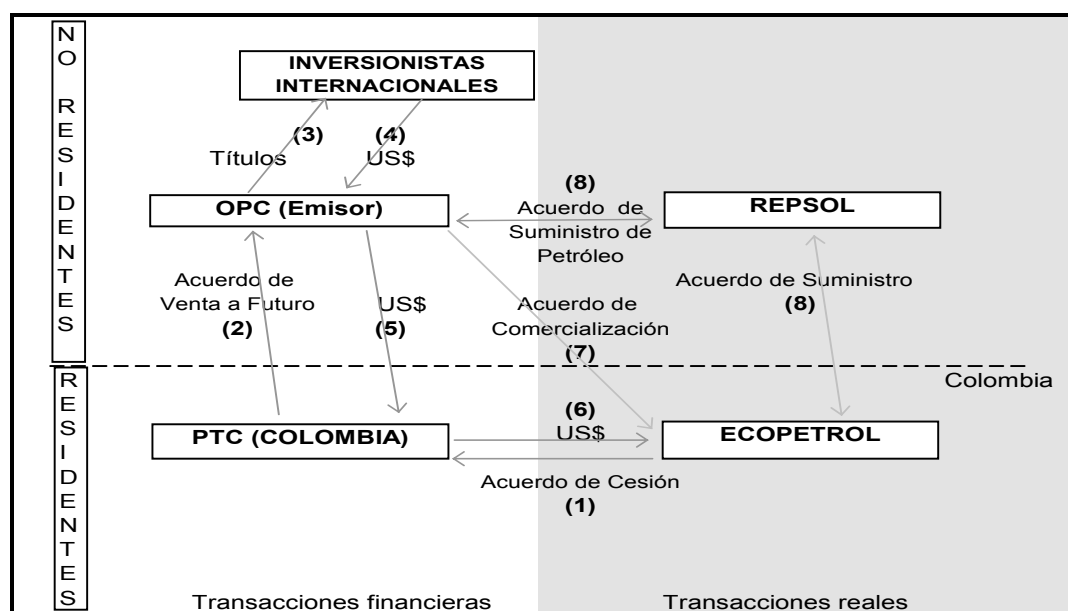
NO RESIDENTES

INVERSIONISTAS INTERNACIONALES

(3) Títulos

(4) US$

OPC (Emisor)

(8) Acuerdo de Suministro de Petróleo

REPSOL

Acuerdo de Venta a Futuro (2)

US$ (5)

Acuerdo de Comercialización (7)

Acuerdo de Suministro (8)

Colombia

RESIDENTES

PTC (COLOMBIA)

(6) US$

ECOPETROL

Acuerdo de Cesión (1)

Transacciones financieras

Transacciones reales